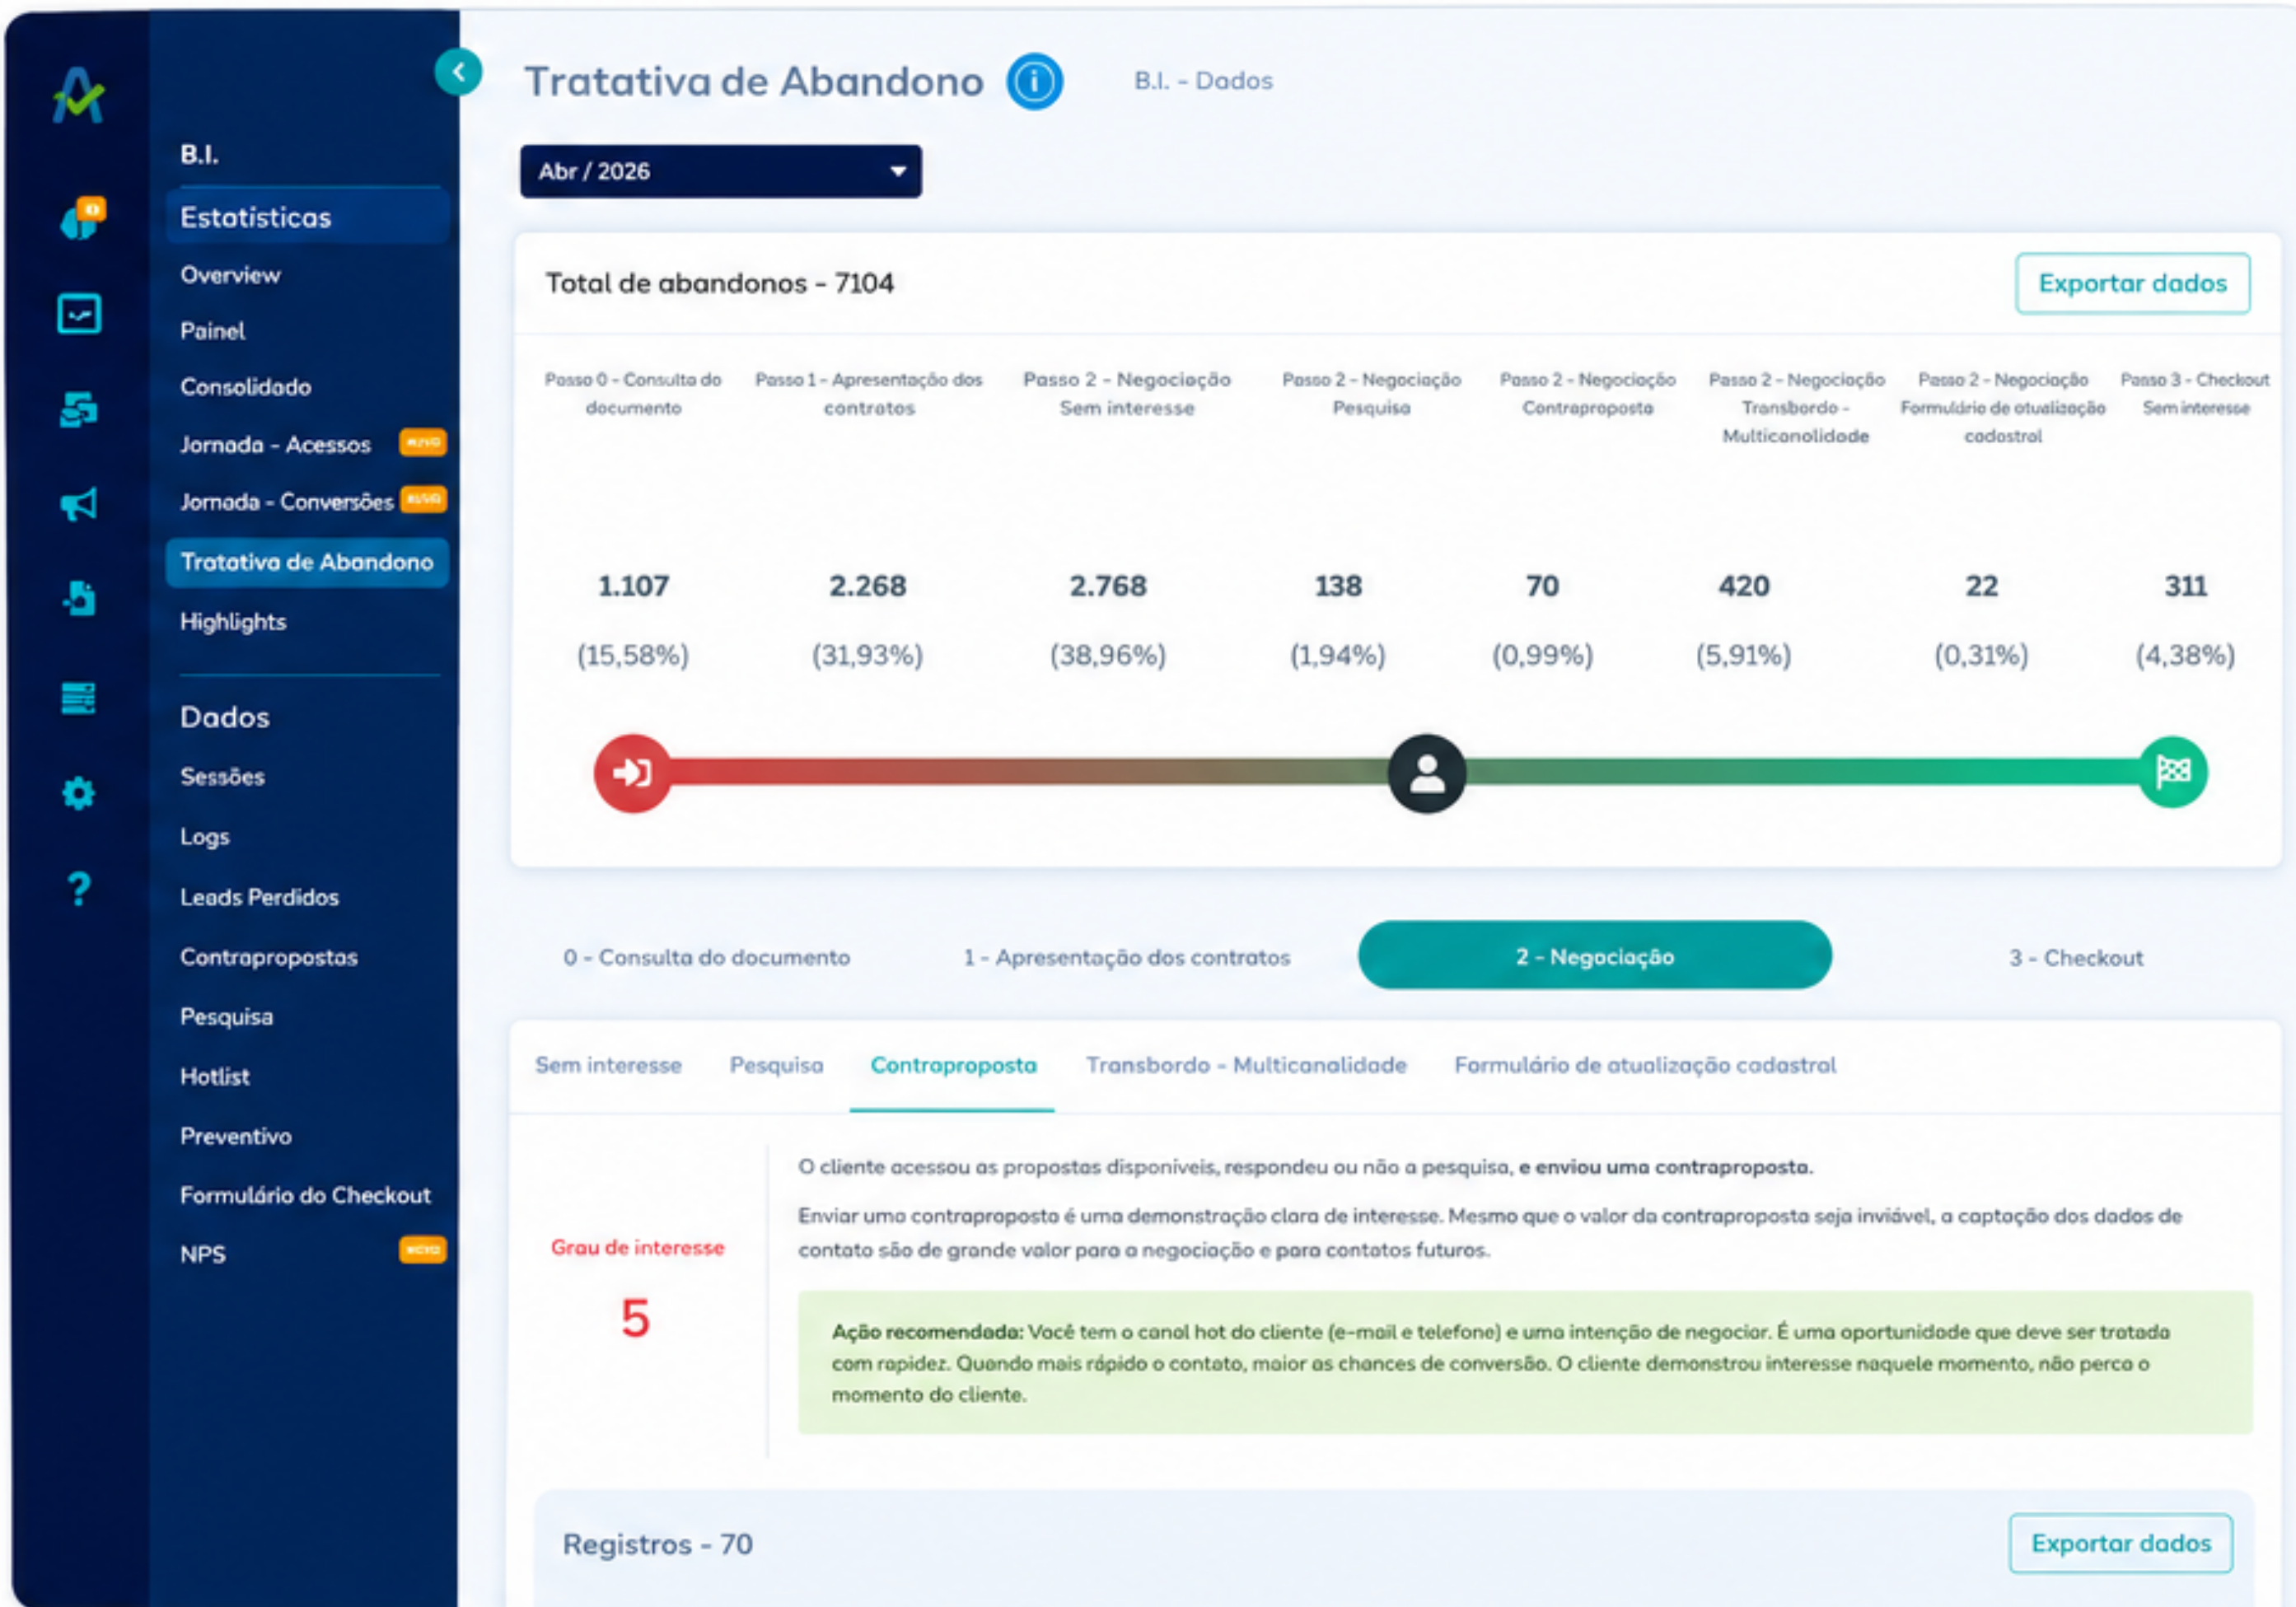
B.I.

Estatísticas

Overview

Painel

Consolidado

Jornada - Acessos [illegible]

Jornada - Conversões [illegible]

Tratativa de Abandono

Highlights

Dados

Sessões

Logs

Leads Perdidos

Contrapropostas

Pesquisa

Hotlist

Preventivo

Formulário do Checkout

NPS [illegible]

Tratativa de Abandono

B.I. - Dados

Abr / 2026

Total de abandonos - 7104

Exportar dados

| Passo 0 - Consulta do documento | Passo 1 - Apresentação dos contratos | Passo 2 - Negociação Sem interesse | Passo 2 - Negociação Pesquisa | Passo 2 - Negociação Contraproposta | Passo 2 - Negociação Transbordo - Multicanalidade | Passo 2 - Negociação Formulário de atualização cadastral | Passo 3 - Checkout Sem interesse |
|---|---|---|---|---|---|---|---|
| 1.107 | 2.268 | 2.768 | 138 | 70 | 420 | 22 | 311 |
| (15,58%) | (31,93%) | (38,96%) | (1,94%) | (0,99%) | (5,91%) | (0,31%) | (4,38%) |

0 - Consulta do documento

1 - Apresentação dos contratos

2 - Negociação

3 - Checkout

Sem interesse

Pesquisa

Contraproposta

Transbordo - Multicanalidade

Formulário de atualização cadastral

Grau de interesse

5

O cliente acessou as propostas disponíveis, respondeu ou não a pesquisa, e enviou uma contraproposta.

Enviar uma contraproposta é uma demonstração clara de interesse. Mesmo que o valor da contraproposta seja inviável, a captação dos dados de contato são de grande valor para a negociação e para contatos futuros.

Ação recomendada: Você tem o canal hot do cliente (e-mail e telefone) e uma intenção de negociar. É uma oportunidade que deve ser tratada com rapidez. Quando mais rápido o contato, maior as chances de conversão. O cliente demonstrou interesse naquele momento, não perca o momento do cliente.

Registros - 70

Exportar dados